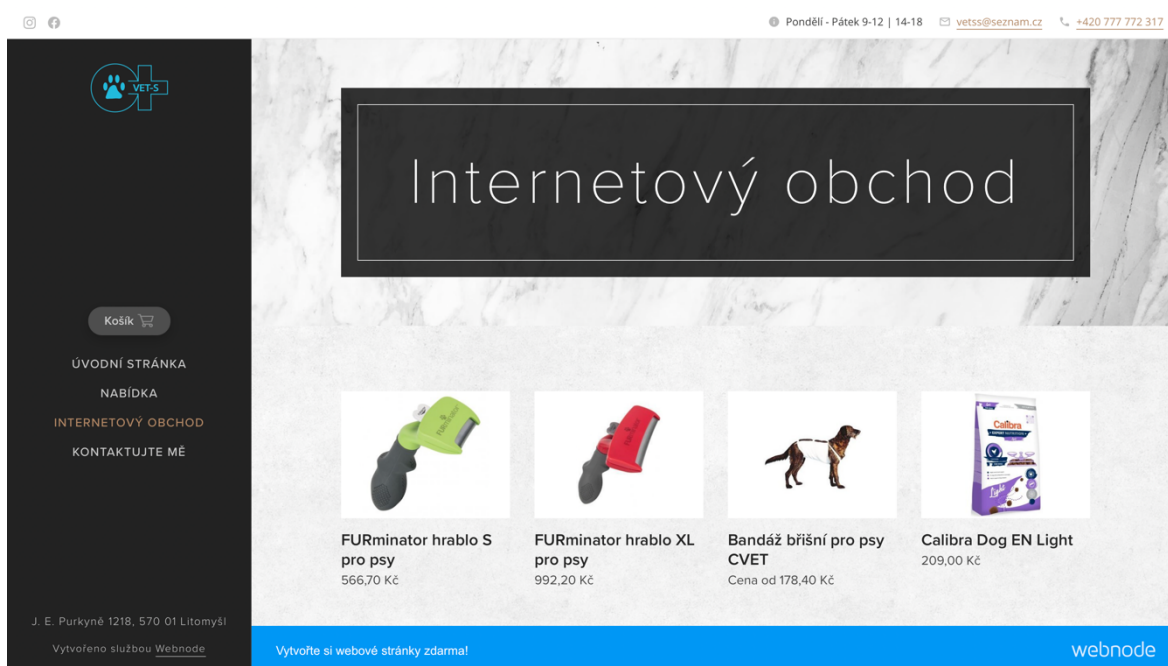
Pondělí - Pátek 9-12 | 14-18 vetss@seznam.cz +420 777 772 317

VET-S

Internetový obchod

Košík

ÚVODNÍ STRÁNKA
NABÍDKA
INTERNETOVÝ OBCHOD
KONTAKTUJTE MĚ

FURminator hrablo S pro psy
566,70 Kč

FURminator hrablo XL pro psy
992,20 Kč

Bandáž břišní pro psy CVET
Cena od 178,40 Kč

Calibra Dog EN Light
209,00 Kč

Calibra

J. E. Purkyně 1218, 570 01 Litomyšl

Vytvořeno službou Webnode

Vytvořte si webové stránky zdarma!

webnode